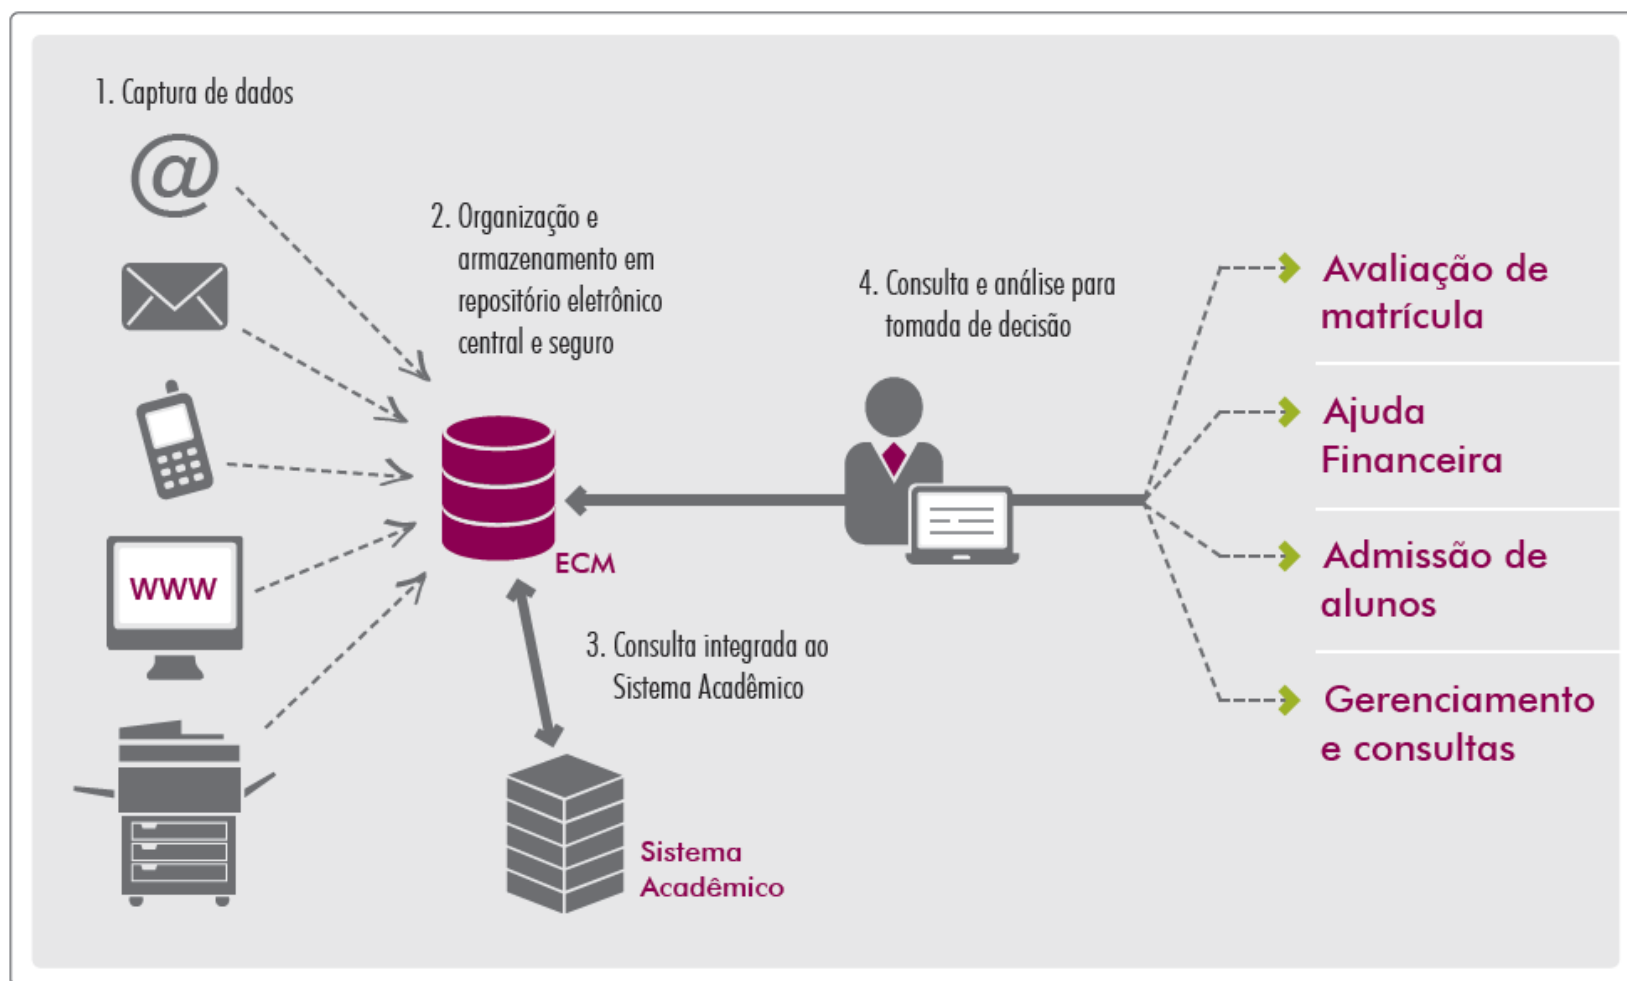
1. Captura de dados

@

WWW

2. Organização e armazenamento em repositório eletrônico central e seguro

ECM

3. Consulta integrada ao Sistema Acadêmico

Sistema Acadêmico

4. Consulta e análise para tomada de decisão

Avaliação de matrícula

Ajuda Financeira

Admissão de alunos

Gerenciamento e consultas